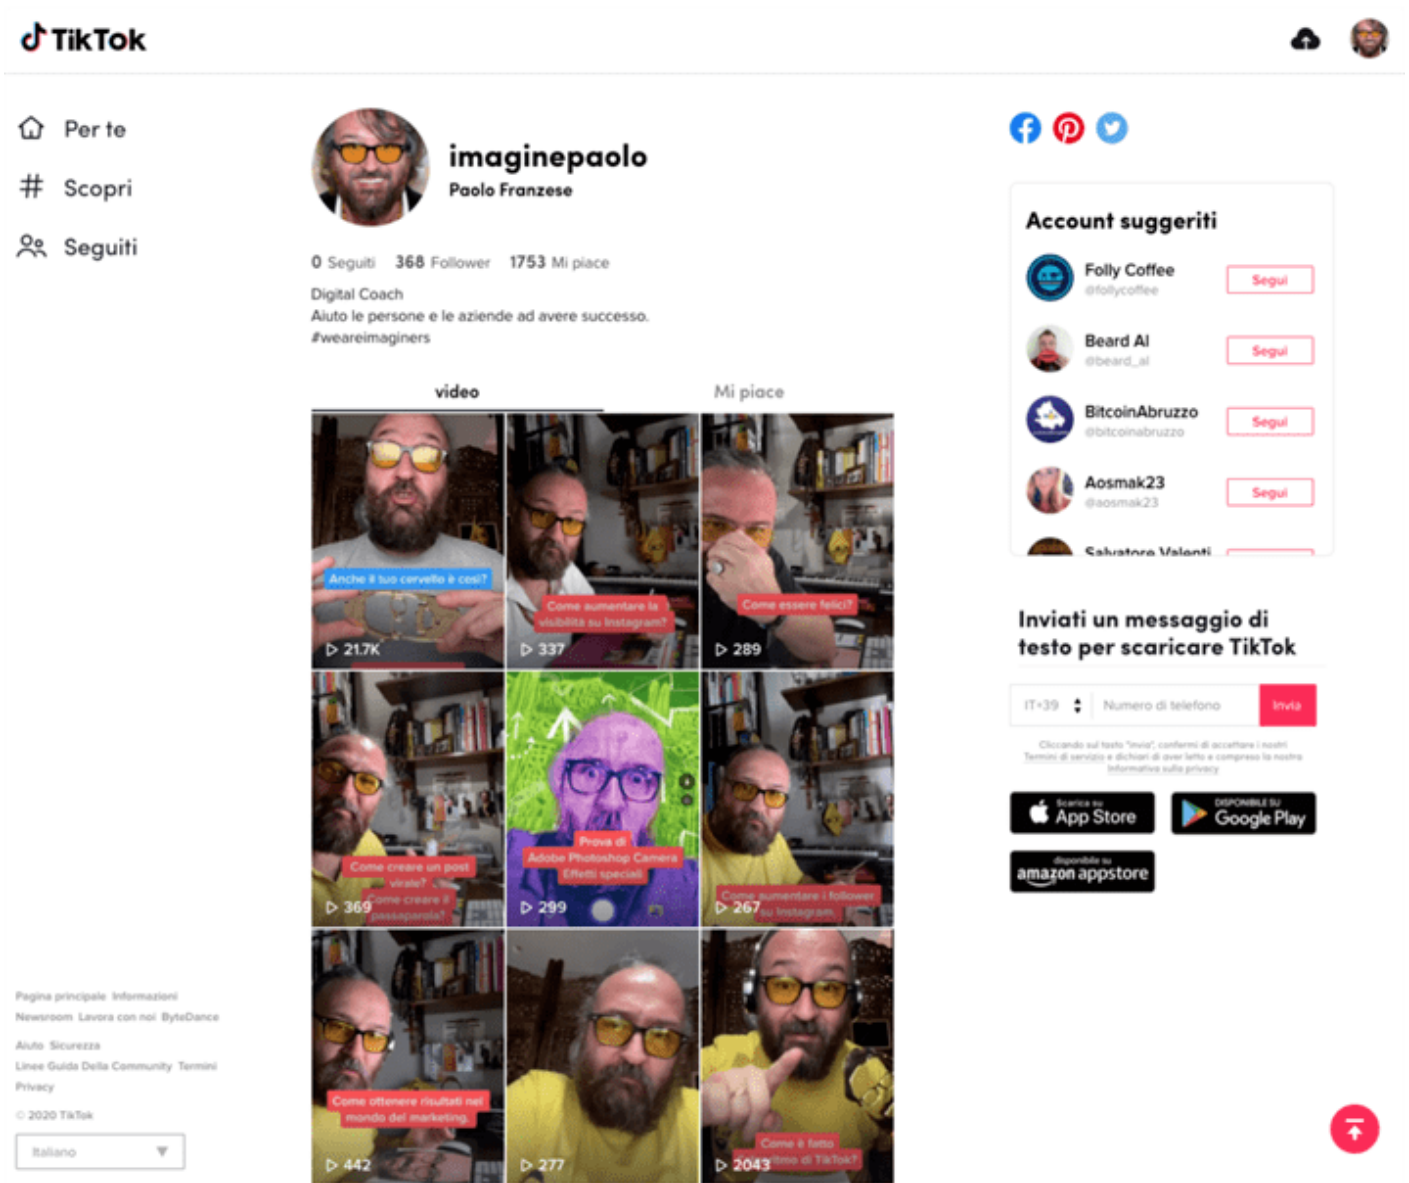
TikTok

Per te
Scopri
Seguiti

imaginepaolo
Paolo Franzese

0 Seguiti 368 Follower 1753 Mi piace

Digital Coach
Aiuto le persone e le aziende ad avere successo.
#weareimaginers

video Mi piace

Anche il tuo cervello è così?
▷ 21.7K

Come aumentare la visibilità su Instagram?
▷ 337

Come essere felici?
▷ 289

Come creare un post virale?
Come creare il passaparola?
▷ 369

Prova di Adobe Photoshop Camera Effetti speciali
▷ 299

Come aumentare i follower su Instagram
▷ 267

Come ottenere risultati nel mondo del marketing
▷ 442

▷ 277

Come è fatto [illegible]ritmo di TikTok?
▷ 2043

Account suggeriti
Folly Coffee
@follycoffee
Segui
Beard AI
@beard_ai
Segui
BitcoinAbruzzo
@bitcoinabruzzo
Segui
Aosmak23
@aosmak23
Segui
Salvatore Valenti

Inviati un messaggio di testo per scaricare TikTok
IT+39 Numero di telefono Invia
Cliccando sul tasto "Invia", confermi di accettare i nostri Termini di servizio e dichiari di aver letto e compreso la nostra Informativa sulla privacy

Scarica su App Store
DISPONIBILE SU Google Play
disponibile su amazon appstore

Pagina principale Informazioni
Newsroom Lavora con noi ByteDance
Aiuto Sicurezza
Linee Guida Della Community Termini
Privacy
© 2020 TikTok
Italiano